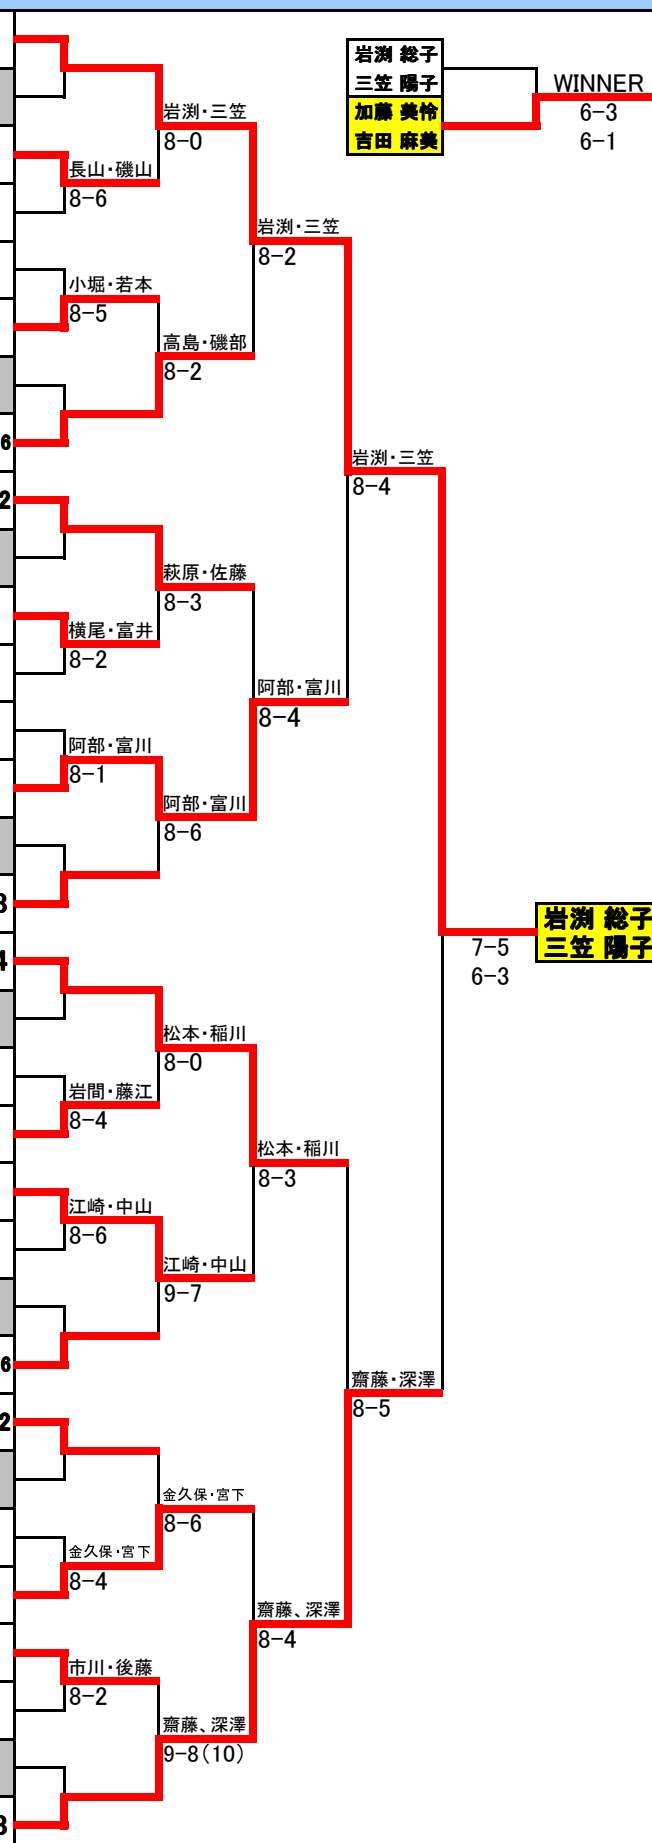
岩渕 総子
三笠 陽子
加藤 美怜
吉田 麻美

WINNER
6-3
6-1

岩渕・三笠
8-0
長山・磯山
8-6
岩渕・三笠
8-2
小堀・若本
8-5
高島・磯部
8-2
6
岩渕・三笠
8-4
2
萩原・佐藤
8-3
横尾・富井
8-2
阿部・富川
8-4
阿部・富川
8-1
阿部・富川
8-6
8
岩渕 総子
三笠 陽子
7-5
6-3
4
松本・稲川
8-0
岩間・藤江
8-4
松本・稲川
8-3
江崎・中山
8-6
江崎・中山
9-7
6
齋藤・深澤
8-5
2
金久保・宮下
8-6
金久保・宮下
8-4
齋藤、深澤
8-4
市川・後藤
8-2
齋藤、深澤
9-8(10)
8